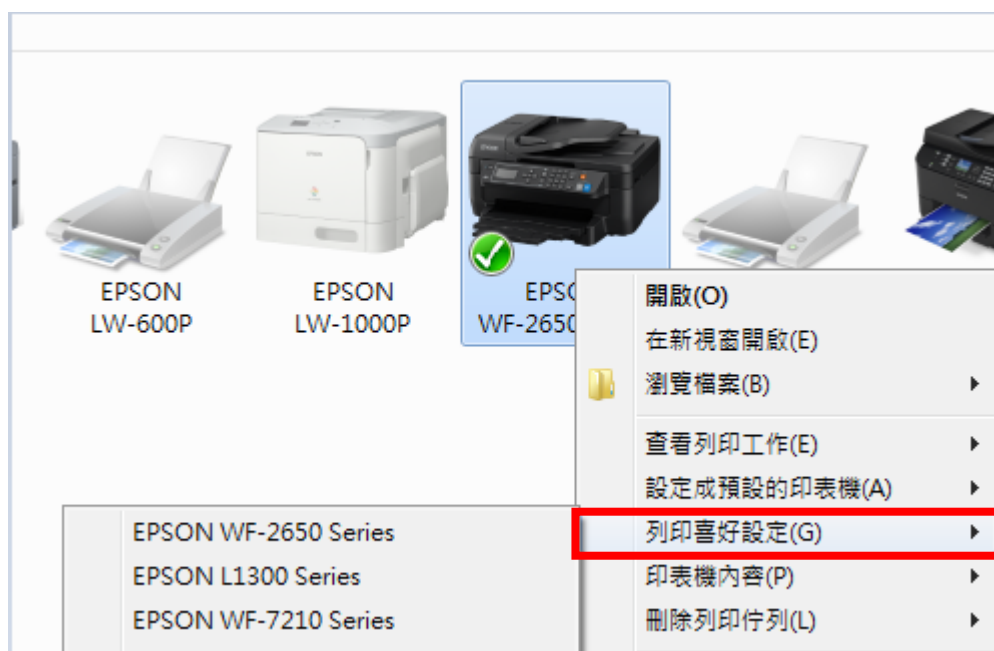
EPSON
LW-600P

EPSON
LW-1000P

EPSO
WF-2650

開啟(O)
在新視窗開啟(E)
瀏覽檔案(B)
查看列印工作(E)
設定成預設的印表機(A)
列印喜好設定(G)
印表機內容(P)
刪除列印佇列(L)

EPSON WF-2650 Series
EPSON L1300 Series
EPSON WF-7210 Series